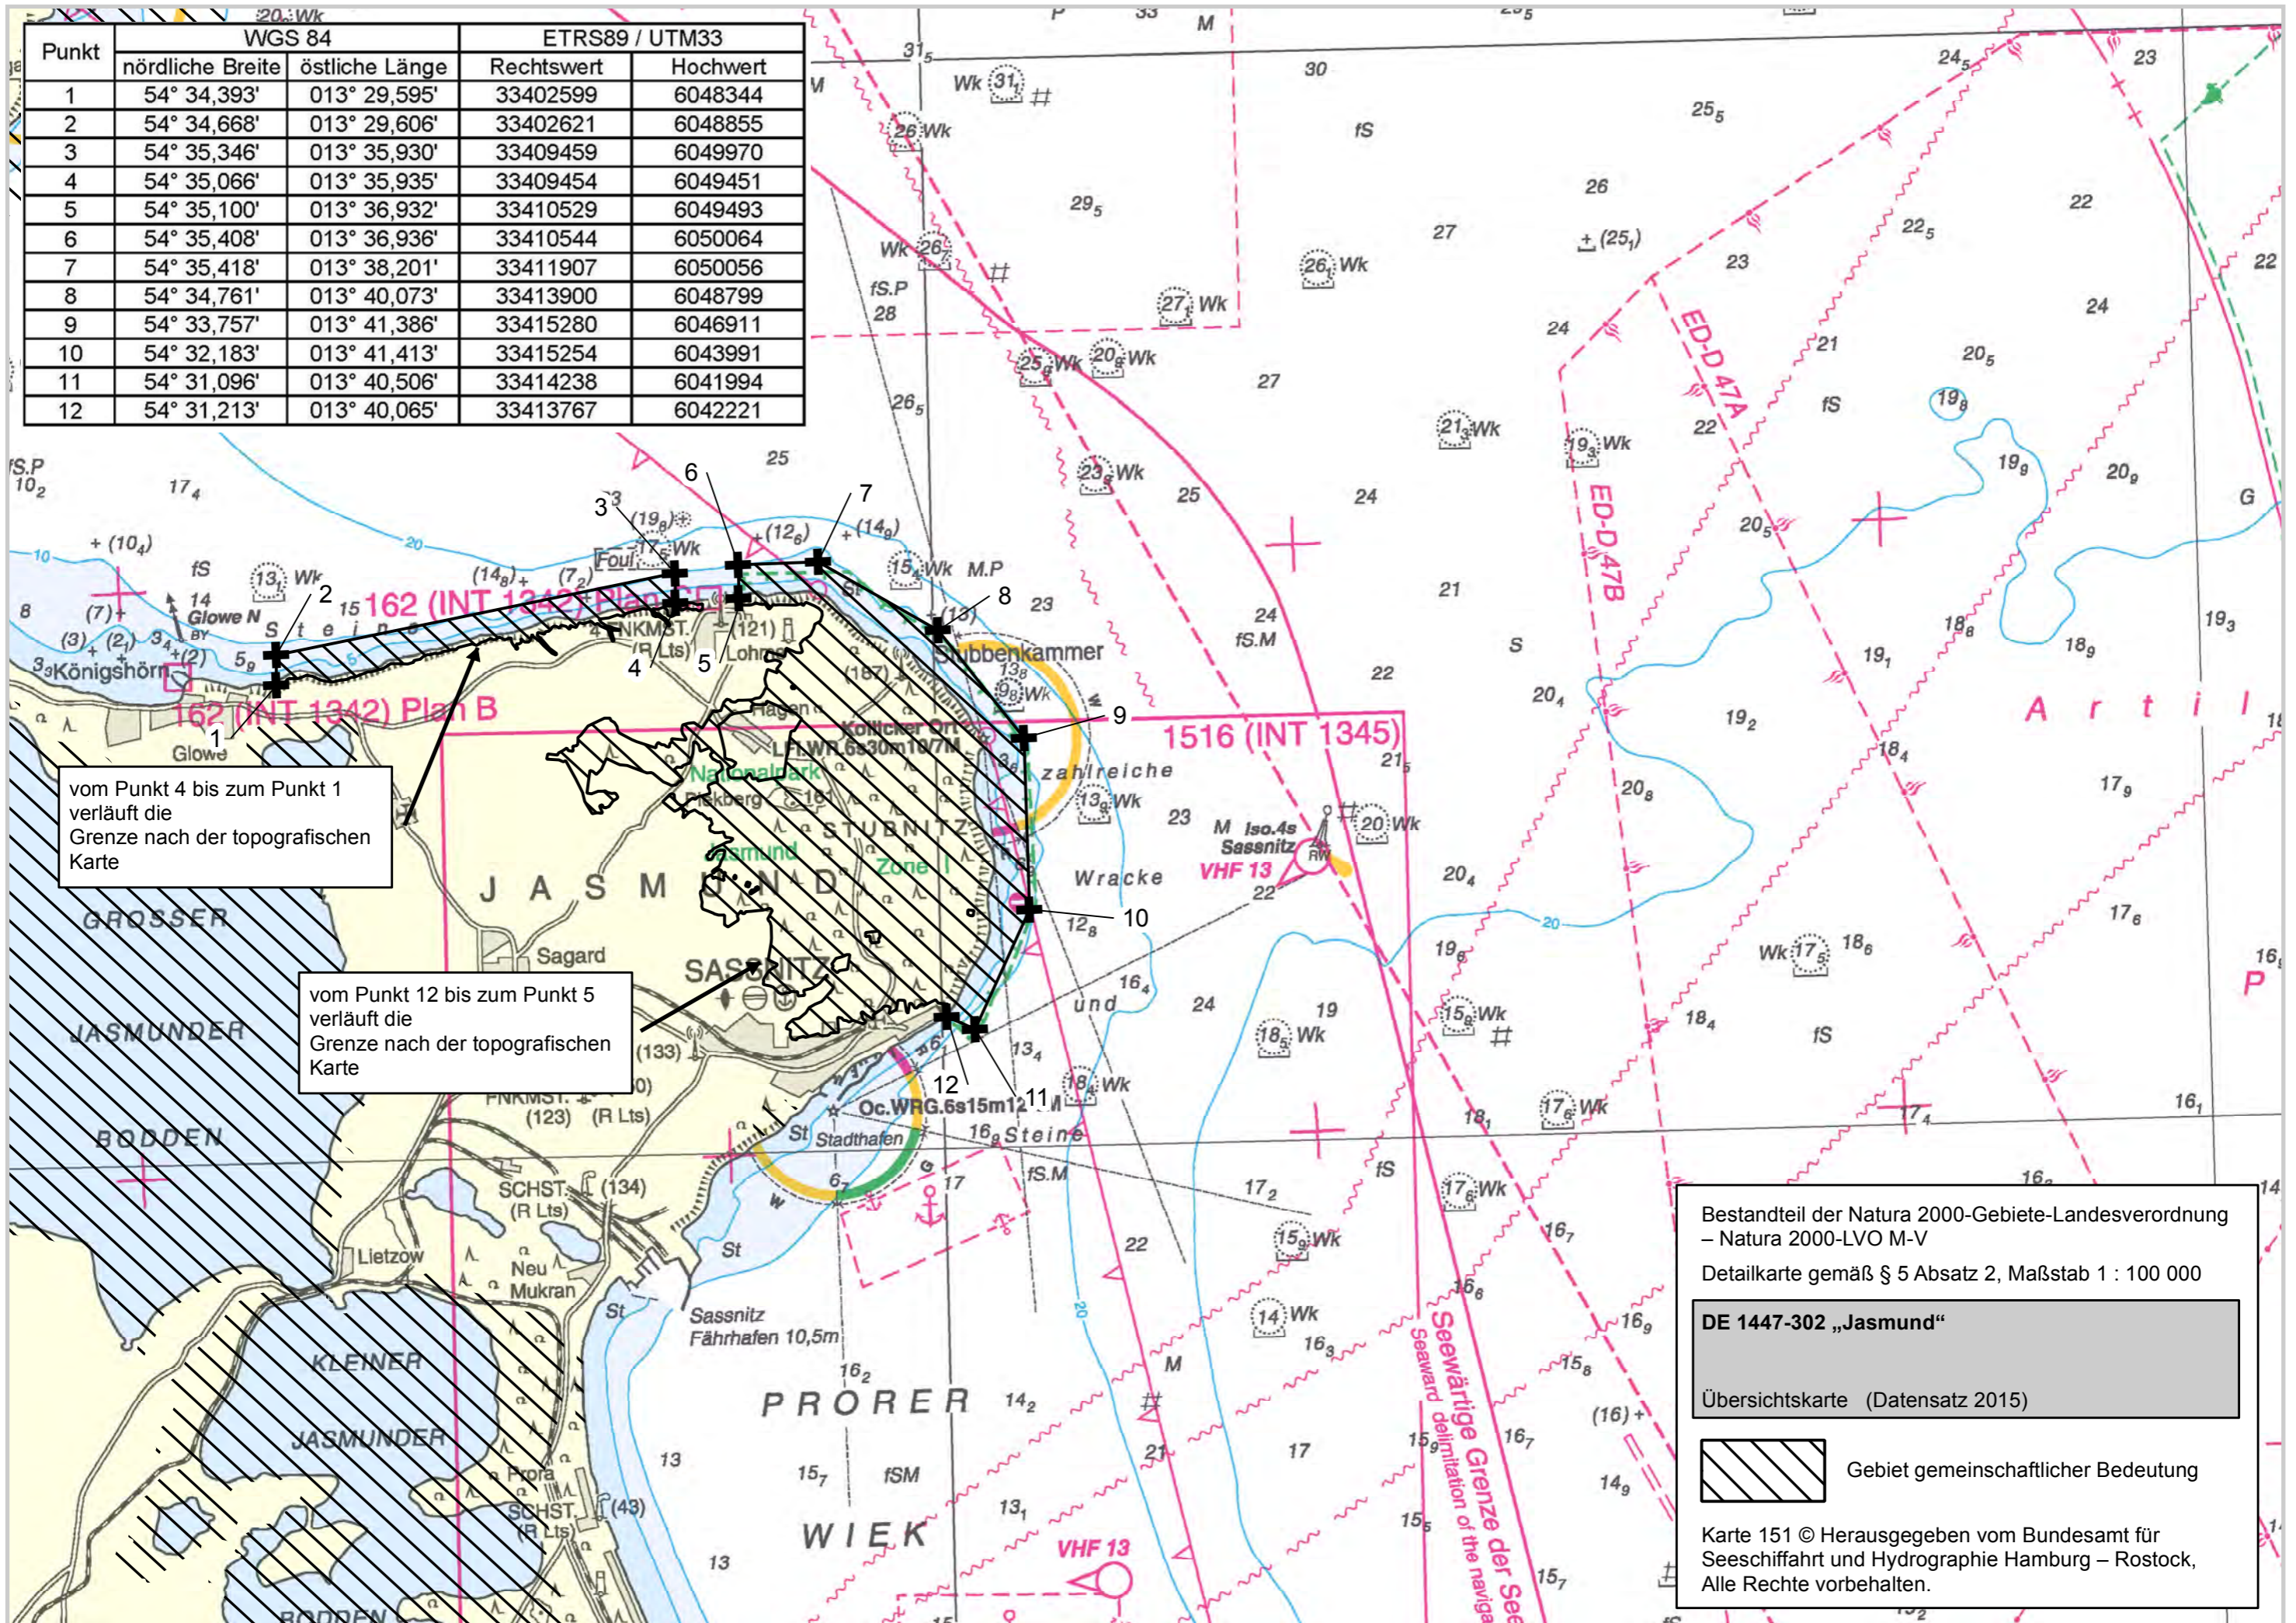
| Punkt | WGS 84 | | ETRS89 / UTM33 | |
|---|---|---|---|---|
| | nördliche Breite | östliche Länge | Rechtswert | Hochwert |
| 1 | 54° 34,393' | 013° 29,595' | 33402599 | 6048344 |
| 2 | 54° 34,668' | 013° 29,606' | 33402621 | 6048855 |
| 3 | 54° 35,346' | 013° 35,930' | 33409459 | 6049970 |
| 4 | 54° 35,066' | 013° 35,935' | 33409454 | 6049451 |
| 5 | 54° 35,100' | 013° 36,932' | 33410529 | 6049493 |
| 6 | 54° 35,408' | 013° 36,936' | 33410544 | 6050064 |
| 7 | 54° 35,418' | 013° 38,201' | 33411907 | 6050056 |
| 8 | 54° 34,761' | 013° 40,073' | 33413900 | 6048799 |
| 9 | 54° 33,757' | 013° 41,386' | 33415280 | 6046911 |
| 10 | 54° 32,183' | 013° 41,413' | 33415254 | 6043991 |
| 11 | 54° 31,096' | 013° 40,506' | 33414238 | 6041994 |
| 12 | 54° 31,213' | 013° 40,065' | 33413767 | 6042221 |

vom Punkt 4 bis zum Punkt 1 verläuft die Grenze nach der topografischen Karte

vom Punkt 12 bis zum Punkt 5 verläuft die Grenze nach der topografischen Karte

162 (INT 1342) Plan B

1516 (INT 1345)

Königshörn
Glowe N
Glowe
Steine
Stubbenkammer
Kollicker Ort
Nationalpark
Jasmund
STUBNITZ
Zone I
JASMUND
Sagard
SASSNITZ
Hagen
Lohme
GROSSER
JASMUNDER
BODDEN
KLEINER
JASMUNDER
BODDEN
Lietzow
Neu Mukran
Prora
Stadthafen
Sassnitz Fährhafen 10,5m
PRORER
WIEK
zahlreiche
Wracke
und
Steine
Oc.WRG.6s15m12M
Iso.4s Sassnitz
VHF 13
ED-D 47A
ED-D 47B
Artil
Seewärtige Grenze der See
Seaward delimitation of the naviga

1
2
3
4
5
6
7
8
9
10
11
12

Bestandteil der Natura 2000-Gebiete-Landesverordnung – Natura 2000-LVO M-V

Detailkarte gemäß § 5 Absatz 2, Maßstab 1 : 100 000

DE 1447-302 „Jasmund“

Übersichtskarte (Datensatz 2015)

Gebiet gemeinschaftlicher Bedeutung

Karte 151 © Herausgegeben vom Bundesamt für Seeschiffahrt und Hydrographie Hamburg – Rostock, Alle Rechte vorbehalten.